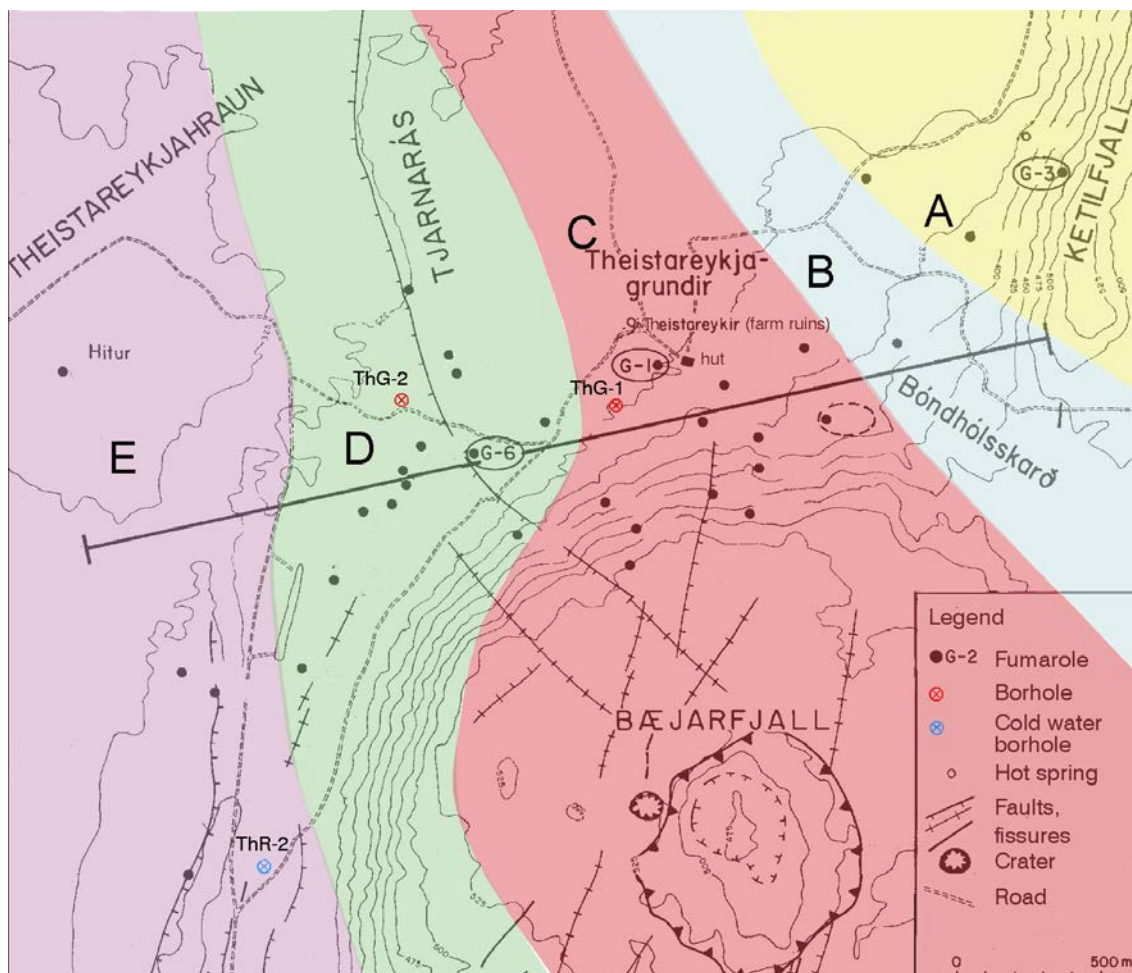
THEISTAREYKJAHRAUN

TJARNARÁS

C

Theistareykja-
grundir

B

A

G-3

KETILFJALL

Theistareykir (farm ruins)

hut

G-1

ThG-1

ThG-2

Hitur

E

D

G-6

Bóndhólsskarð

BÆJARFJALL

ThR-2

Legend

G-2 Fumarole

Borhole

Cold water borhole

Hot spring

Faults, fissures

Crater

Road

0

500 m